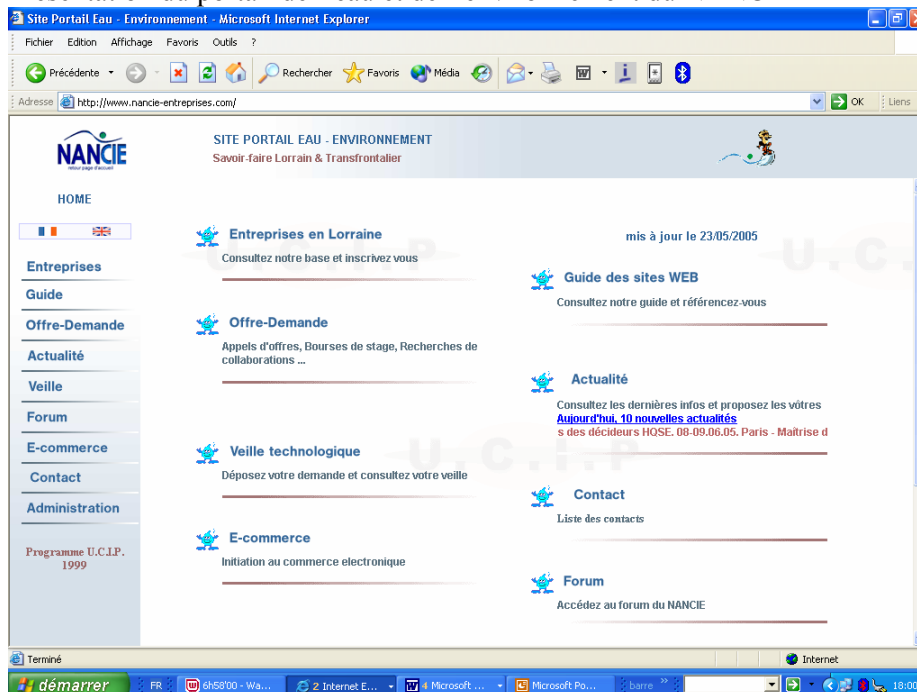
Site Portail Eau - Environnement - Microsoft Internet Explorer

Fichier Edition Affichage Favoris Outils ?

Précédente Rechercher Favoris Média

Adresse http://www.nancie-entreprises.com/

OK Liens

NANCIE
retour page d'accueil

SITE PORTAIL EAU - ENVIRONNEMENT
Savoir-faire Lorrain & Transfrontalier

HOME

Entreprises
Guide
Offre-Demande
Actualité
Veille
Forum
E-commerce
Contact
Administration

Programme U.C.I.P. 1999

Entreprises en Lorraine
Consultez notre base et inscrivez vous

Offre-Demande
Appels d'offres, Bourses de stage, Recherches de collaborations ...

Veille technologique
Déposez votre demande et consultez votre veille

E-commerce
Initiation au commerce electronique

mis à jour le 23/05/2005

Guide des sites WEB
Consultez notre guide et référencez-vous

Actualité
Consultez les dernières infos et proposez les vôtres
Aujourd'hui, 10 nouvelles actualités
s des décideurs HQSE. 08-09.06.05. Paris - Maîtrise d

Contact
Liste des contacts

Forum
Accédez au forum du NANCIE

U.C.I.P

Terminé
Internet

démarrer FR 6h58'00 - Wa... 2 Internet E... 4 Microsoft ... Microsoft Po... barre 18:00